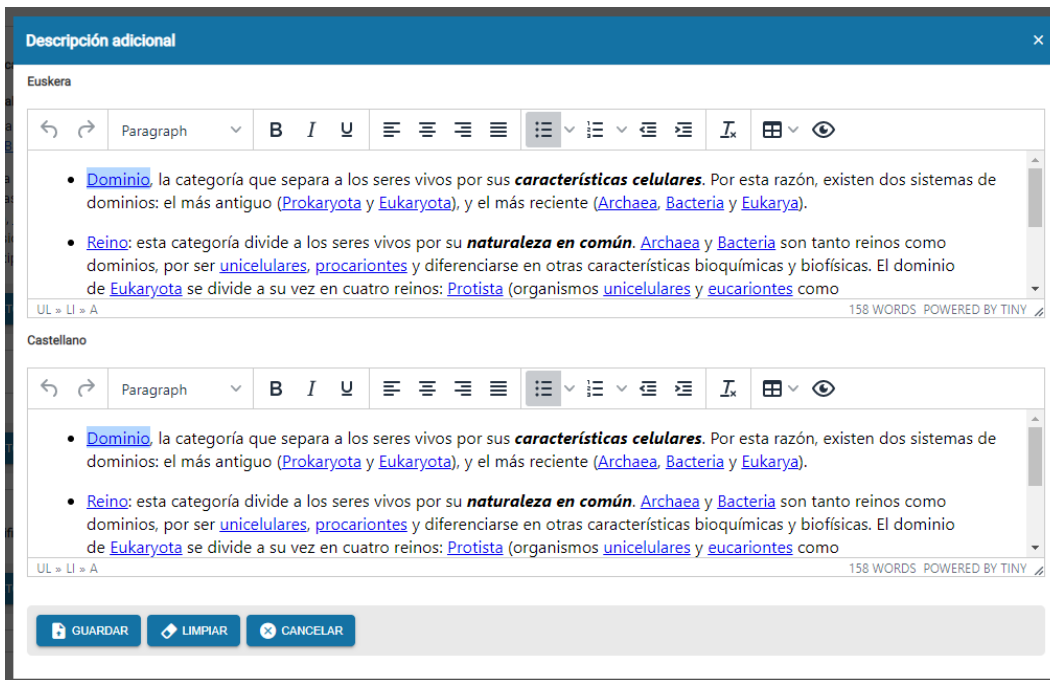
Descripción adicional ×

Euskera

Paragraph B I U

- Dominio, la categoría que separa a los seres vivos por sus ***características celulares***. Por esta razón, existen dos sistemas de dominios: el más antiguo (Prokaryota y Eukaryota), y el más reciente (Archaea, Bacteria y Eukarya).
- Reino: esta categoría divide a los seres vivos por su ***naturaleza en común***. Archaea y Bacteria son tanto reinos como dominios, por ser unicelulares, procariontes y diferenciarse en otras características bioquímicas y biofísicas. El dominio de Eukaryota se divide a su vez en cuatro reinos: Protista (organismos unicelulares y eucariontes como

UL » LI » A 158 WORDS POWERED BY TINY

Castellano

Paragraph B I U

- Dominio, la categoría que separa a los seres vivos por sus ***características celulares***. Por esta razón, existen dos sistemas de dominios: el más antiguo (Prokaryota y Eukaryota), y el más reciente (Archaea, Bacteria y Eukarya).
- Reino: esta categoría divide a los seres vivos por su ***naturaleza en común***. Archaea y Bacteria son tanto reinos como dominios, por ser unicelulares, procariontes y diferenciarse en otras características bioquímicas y biofísicas. El dominio de Eukaryota se divide a su vez en cuatro reinos: Protista (organismos unicelulares y eucariontes como

UL » LI » A 158 WORDS POWERED BY TINY

GUARDAR LIMPIAR CANCELAR